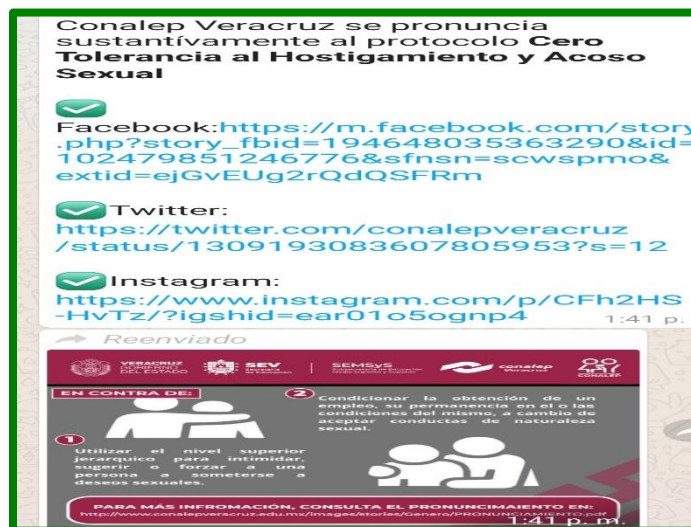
Conalep Veracruz se pronuncia sustantívamente al protocolo **Cero Tolerancia al Hostigamiento y Acoso Sexual**

Facebook:https://m.facebook.com/story.php?story_fbid=194648035363290&id=102479851246776&sfnsn=scwspmo&extid=ejGvEUg2rQdQSFRm

Twitter: https://twitter.com/conalepveracruz/status/1309193083607805953?s=12

Instagram: https://www.instagram.com/p/CFh2HS-HvTz/?igshid=ear01o5ognp4

1:41 p.

Reenviado

VERACRUZ GOBIERNO DEL ESTADO | SEV Secretaría de Educación | SEMSyS | conalep Veracruz | CONALEP

EN CONTRA DE:

1 Utilizar el nivel superior jerárquico para intimidar, sugerir o forzar a una persona a someterse a deseos sexuales.

2 Condicionar la obtención de un empleo, su permanencia en él o las condiciones del mismo, a cambio de aceptar conductas de naturaleza sexual.

PARA MÁS INFORMACIÓN, CONSULTA EL PRONUNCIAMIENTO EN:
http://www.conalepveracruz.edu.mx/images/stories/Genero/PRONUNCIAMIENTO.pdf

1:41 p. m.